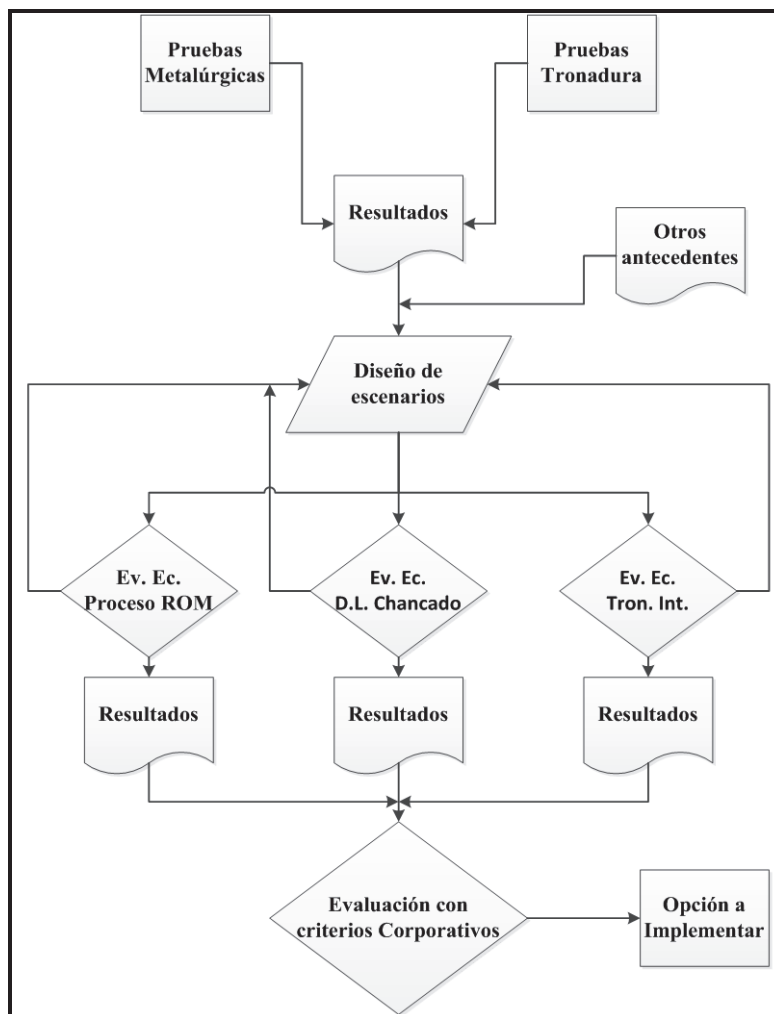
Pruebas Metalúrgicas

Pruebas Tronadura

Resultados

Otros antecedentes

Diseño de escenarios

Ev. Ec. Proceso ROM

Ev. Ec. D.L. Chancado

Ev. Ec. Tron. Int.

Resultados

Resultados

Resultados

Evaluación con criterios Corporativos

Opción a Implementar